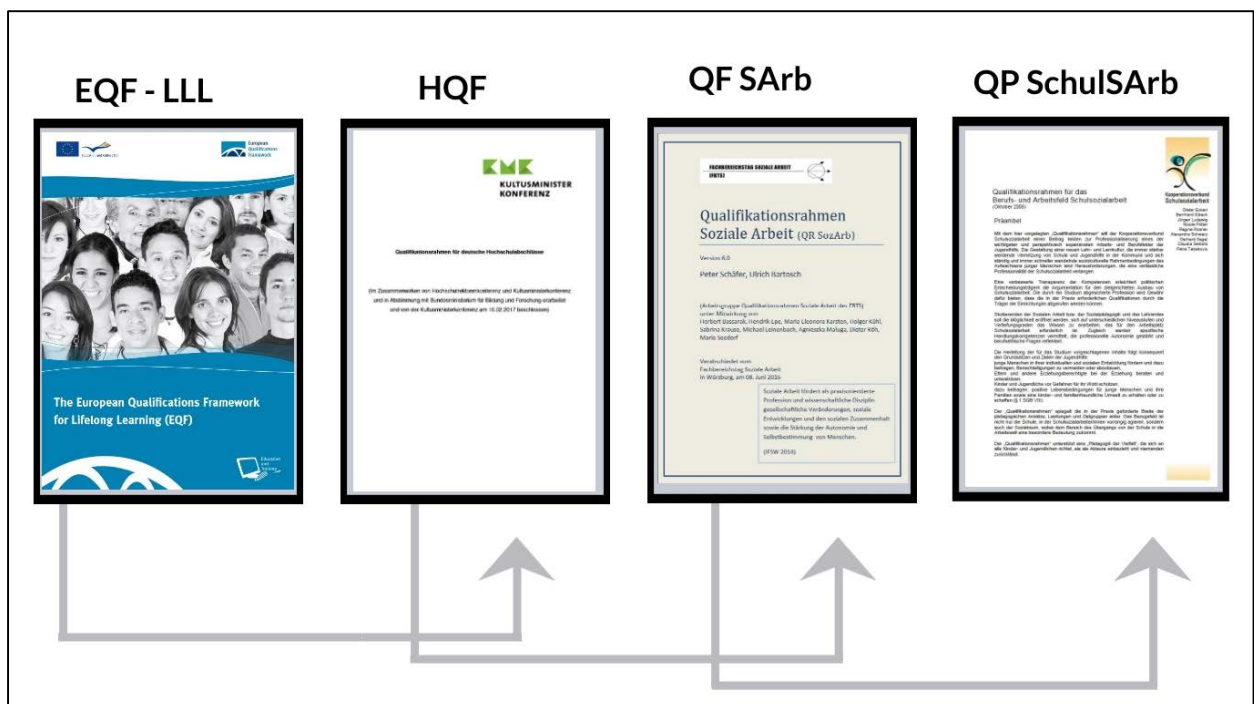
EQF - LLL

HQF

QF SArb

QP SchulSArb

European Qualifications Framework

The European Qualifications Framework for Lifelong Learning (EQF)

Education and Training

KULTUSMINISTER KONFERENZ

Qualifikationsrahmen für deutsche Hochschulabschlüsse

(Im Zusammenwirken von Hochschulrektorenkonferenz und Kultusministerkonferenz und in Abstimmung mit Bundesministerium für Bildung und Forschung erarbeitet und von der Kultusministerkonferenz am 16.02.2017 beschlossen)

FACHBEREICHSTAG SOZIALE ARBEIT (FBTS)

Qualifikationsrahmen Soziale Arbeit (QR SozArb)

Version 6.0

Peter Schäfer, Ulrich Bartosch

(Arbeitsgruppe Qualifikationsrahmen Soziale Arbeit des FBTS) unter Mitwirkung von Herbert Bassarak, Hendrik Epe, Maria Eleonora Karsten, Holger Kühl, Sabrina Krauss, Michael Leinenbach, Agnieszka Maluga, Dieter Röh, Maria Seedorf

Verabschiedet vom Fachbereichstag Soziale Arbeit in Würzburg, am 08. Juni 2016

Soziale Arbeit fördert als praxisorientierte Profession und wissenschaftliche Disziplin gesellschaftliche Veränderungen, soziale Entwicklungen und den sozialen Zusammenhalt sowie die Stärkung der Autonomie und Selbstbestimmung von Menschen.

(IFSW 2014)

Kooperationsverbund Schulsozialarbeit

Qualifikationsrahmen für das Berufs- und Arbeitsfeld Schulsozialarbeit (Oktober 2006)

Präambel

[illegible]